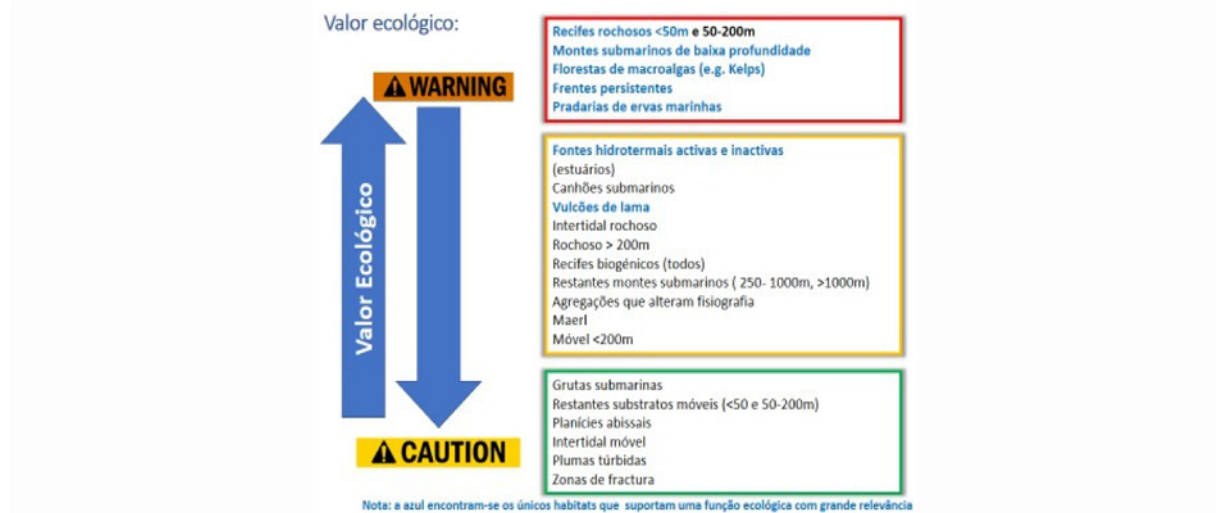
Valor ecológico:

WARNING

Valor Ecológico

CAUTION

Recifes rochosos <50m e 50-200m
Montes submarinos de baixa profundidade
Florestas de macroalgas (e.g. Kelps)
Frentes persistentes
Pradarias de ervas marinhas

Fontes hidrotermais activas e inactivas
(estuários)
Canhões submarinos
Vulcões de lama
Intertidal rochoso
Rochoso > 200m
Recifes biogénicos (todos)
Restantes montes submarinos ( 250- 1000m, >1000m)
Agregações que alteram fisiografia
Maerl
Móvel <200m

Grutas submarinas
Restantes substratos móveis (<50 e 50-200m)
Planícies abissais
Intertidal móvel
Plumas túrbidas
Zonas de fractura

Nota: a azul encontram-se os únicos habitats que suportam uma função ecológica com grande relevância